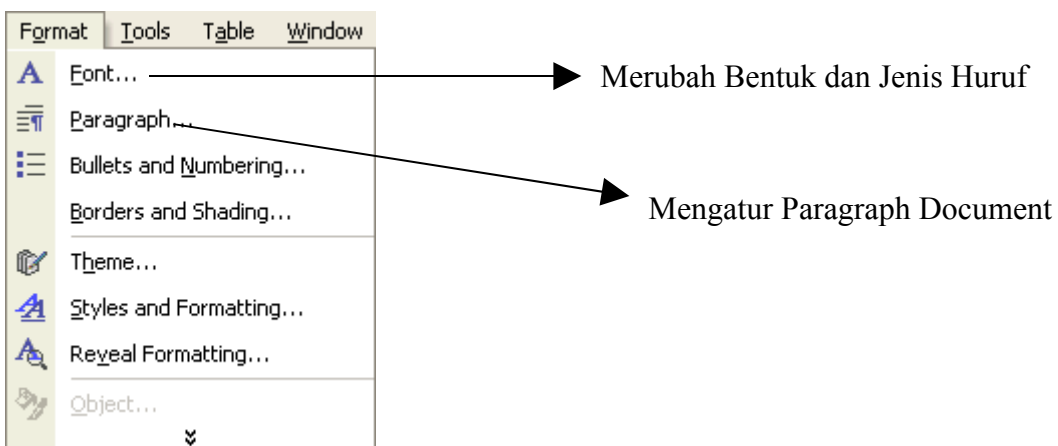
Format Tools Table Window

Font...

Paragraph...

Bullets and Numbering...

Borders and Shading...

Theme...

Styles and Formatting...

Reveal Formatting...

Object...

Merubah Bentuk dan Jenis Huruf

Mengatur Paragraph Document